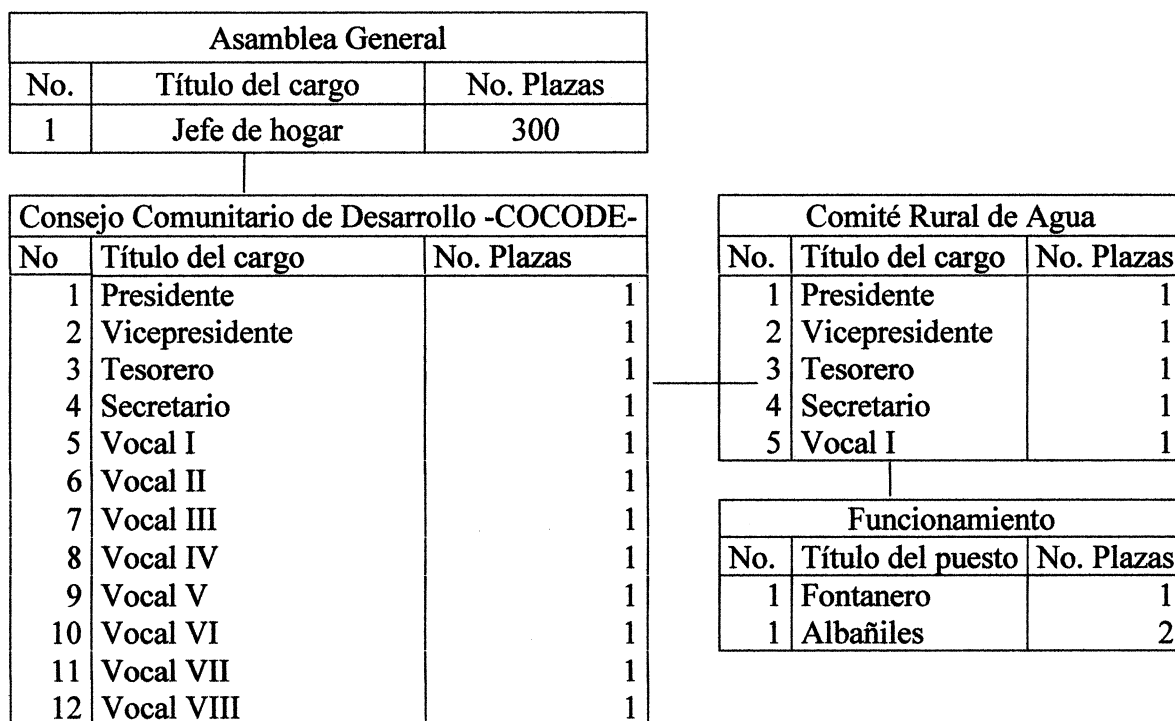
| Asamblea General | | |
|---|---|---|
| No. | Título del cargo | No. Plazas |
| 1 | Jefe de hogar | 300 |

| Consejo Comunitario de Desarrollo -COCODE- | | |
|---|---|---|
| No | Título del cargo | No. Plazas |
| 1 | Presidente | 1 |
| 2 | Vicepresidente | 1 |
| 3 | Tesorero | 1 |
| 4 | Secretario | 1 |
| 5 | Vocal I | 1 |
| 6 | Vocal II | 1 |
| 7 | Vocal III | 1 |
| 8 | Vocal IV | 1 |
| 9 | Vocal V | 1 |
| 10 | Vocal VI | 1 |
| 11 | Vocal VII | 1 |
| 12 | Vocal VIII | 1 |

| Comité Rural de Agua | | |
|---|---|---|
| No. | Título del cargo | No. Plazas |
| 1 | Presidente | 1 |
| 2 | Vicepresidente | 1 |
| 3 | Tesorero | 1 |
| 4 | Secretario | 1 |
| 5 | Vocal I | 1 |

| Funcionamiento | | |
|---|---|---|
| No. | Título del puesto | No. Plazas |
| 1 | Fontanero | 1 |
| 1 | Albañiles | 2 |